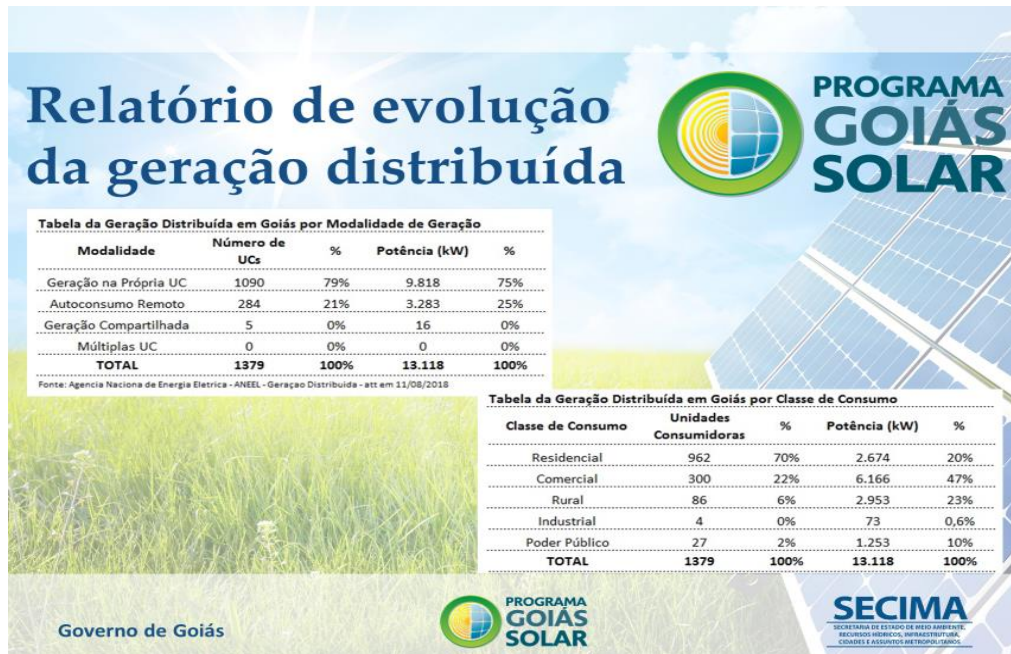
Relatório de evolução da geração distribuída

PROGRAMA GOIÁS SOLAR

Tabela da Geração Distribuída em Goiás por Modalidade de Geração

| Modalidade | Número de UCs | % | Potência (kW) | % |
|---|---|---|---|---|
| Geração na Própria UC | 1090 | 79% | 9.818 | 75% |
| Autoconsumo Remoto | 284 | 21% | 3.283 | 25% |
| Geração Compartilhada | 5 | 0% | 16 | 0% |
| Múltiplas UC | 0 | 0% | 0 | 0% |
| TOTAL | 1379 | 100% | 13.118 | 100% |

Fonte: Agencia Naciona de Energia Eletrica - ANEEL - Geraçao Distribuida - att em 11/08/2018

Tabela da Geração Distribuída em Goiás por Classe de Consumo

| Classe de Consumo | Unidades Consumidoras | % | Potência (kW) | % |
|---|---|---|---|---|
| Residencial | 962 | 70% | 2.674 | 20% |
| Comercial | 300 | 22% | 6.166 | 47% |
| Rural | 86 | 6% | 2.953 | 23% |
| Industrial | 4 | 0% | 73 | 0,6% |
| Poder Público | 27 | 2% | 1.253 | 10% |
| TOTAL | 1379 | 100% | 13.118 | 100% |

Governo de Goiás

PROGRAMA GOIÁS SOLAR

SECIMA
SECRETARIA DE ESTADO DE MEIO AMBIENTE, RECURSOS HÍDRICOS, INFRAESTRUTURA, CIDADES E ASSUNTOS METROPOLITANOS